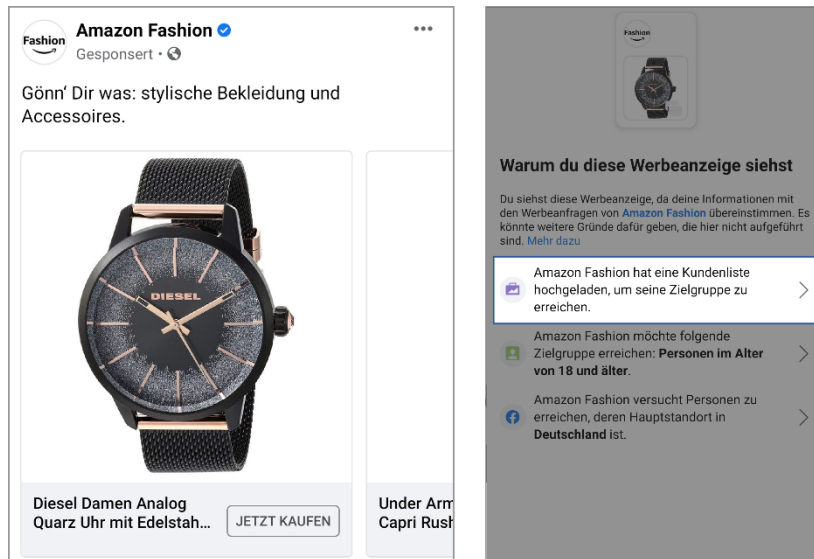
Fashion

Amazon Fashion
Gesponsert ·

Gönn' Dir was: stylische Bekleidung und Accessoires.

DIESEL

Diesel Damen Analog Quarz Uhr mit Edelstah...

JETZT KAUFEN

Under Arm
Capri Rush

Fashion

Warum du diese Werbeanzeige siehst

Du siehst diese Werbeanzeige, da deine Informationen mit den Werbeanfragen von Amazon Fashion übereinstimmen. Es könnte weitere Gründe dafür geben, die hier nicht aufgeführt sind. Mehr dazu

Amazon Fashion hat eine Kundenliste hochgeladen, um seine Zielgruppe zu erreichen.

Amazon Fashion möchte folgende Zielgruppe erreichen: Personen im Alter von 18 und älter.

Amazon Fashion versucht Personen zu erreichen, deren Hauptstandort in Deutschland ist.